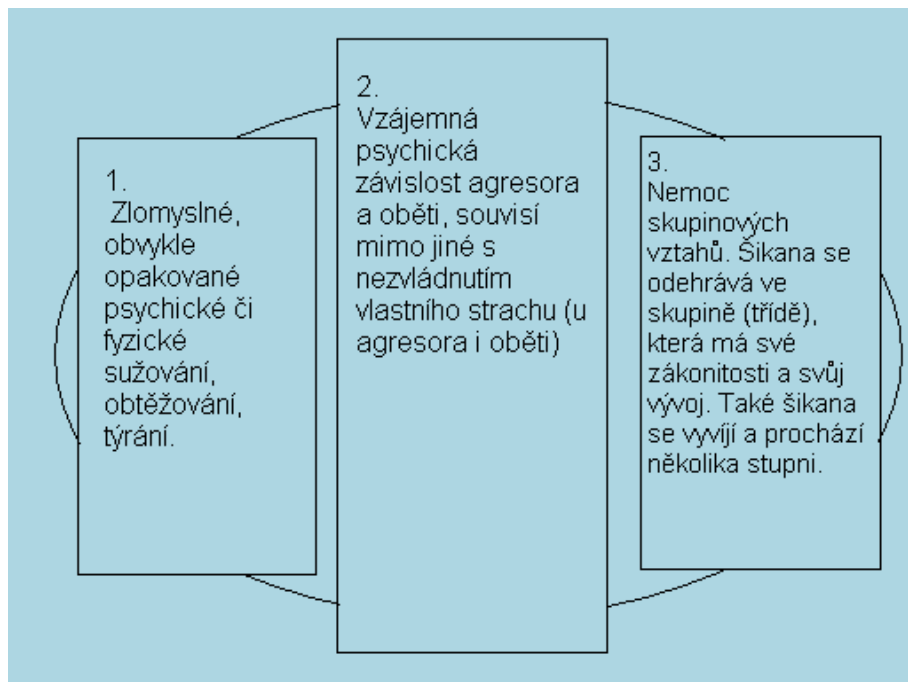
1.
Zlomyslné, obvykle opakované psychické či fyzické sužování, obtěžování, týrání.

2.
Vzájemná psychická závislost agresora a oběti, souvisí mimo jiné s nezvládnutím vlastního strachu (u agresora i oběti)

3.
Nemoc skupinových vztahů. Šikana se odehrává ve skupině (třídě), která má své zákonitosti a svůj vývoj. Také šikana se vyvíjí a prochází několika stupni.